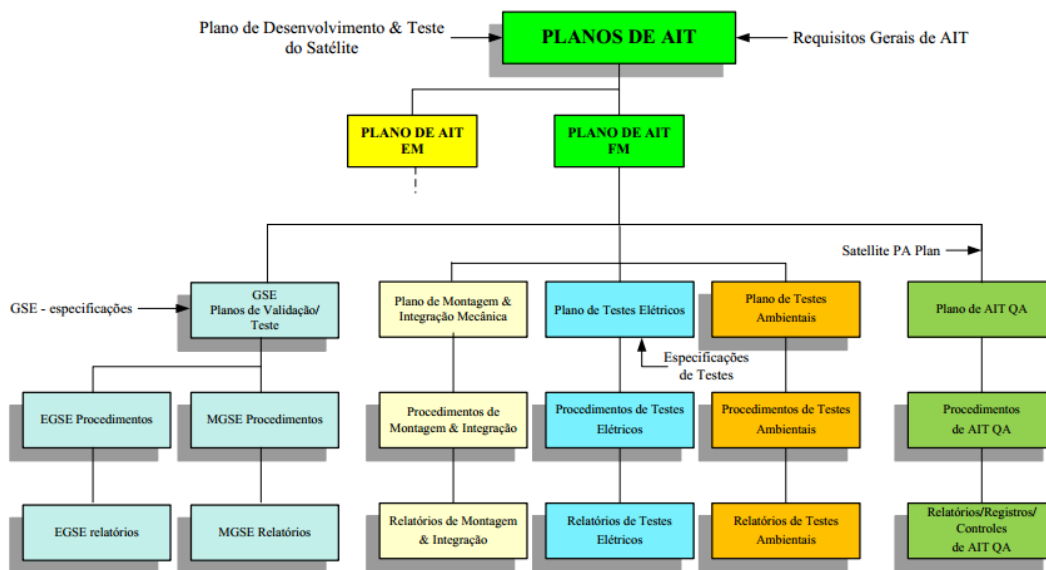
Plano de Desenvolvimento & Teste do Satélite

PLANOS DE AIT

Requisitos Gerais de AIT

PLANO DE AIT EM

PLANO DE AIT FM

Satellite PA Plan

GSE - especificações

GSE Planos de Validação/ Teste

Plano de Montagem & Integração Mecânica

Plano de Testes Elétricos

Plano de Testes Ambientais

Plano de AIT QA

Especificações de Testes

EGSE Procedimentos

MGSE Procedimentos

Procedimentos de Montagem & Integração

Procedimentos de Testes Elétricos

Procedimentos de Testes Ambientais

Procedimentos de AIT QA

EGSE relatórios

MGSE Relatórios

Relatórios de Montagem & Integração

Relatórios de Testes Elétricos

Relatórios de Testes Ambientais

Relatórios/Registros/ Controles de AIT QA